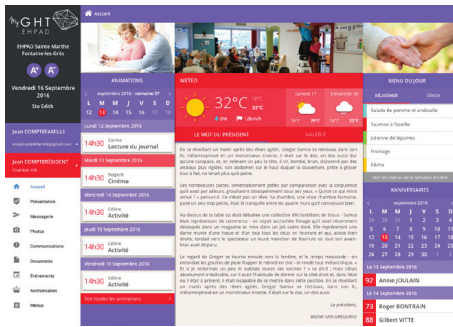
GHT EHPAD

Accueil

EHPAD Sainte Marthe Fontaine-lès-Grès

A+ A-

Vendredi 16 Septembre 2016

Ste Edith

Jean COMPTEFAMILLE

Jean COMPTERESIDENT

Accueil

Présentation

Messagerie

Photos

Communications

Documents

Événements

Anniversaires

Menus

ANIMATIONS

septembre 2016 - semaine 37

L M M J V S D

12 13 14 15 16 17 18

Lundi 12 Septembre 2016

14h30 Lecture du journal

Mardi 13 Septembre 2016

14h30 Cinéma

Mercredi 14 Septembre 2016

14h30 Activité

Jeudi 15 Septembre 2016

14h30 Activité

Vendredi 16 Septembre 2016

14h30 Activité

Voir toutes les animations

MÉTÉO

32°C

Samedi 17

Dimanche 18

LE MOT DU PRÉSIDENT

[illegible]

Le président,

MENU DU JOUR

DÉJEUNER DÎNER

Salade de pomme et andouille

Saumon à l'oseille

Julienne de légumes

Fromage

Pêche

ANNIVERSAIRES

septembre 2016

L M M J V S D

Le 13 Septembre 2016

92 Annie JOULAIN

Le 15 Septembre 2016

73 Roger BONFRAIN

88 Gilbert VITTE